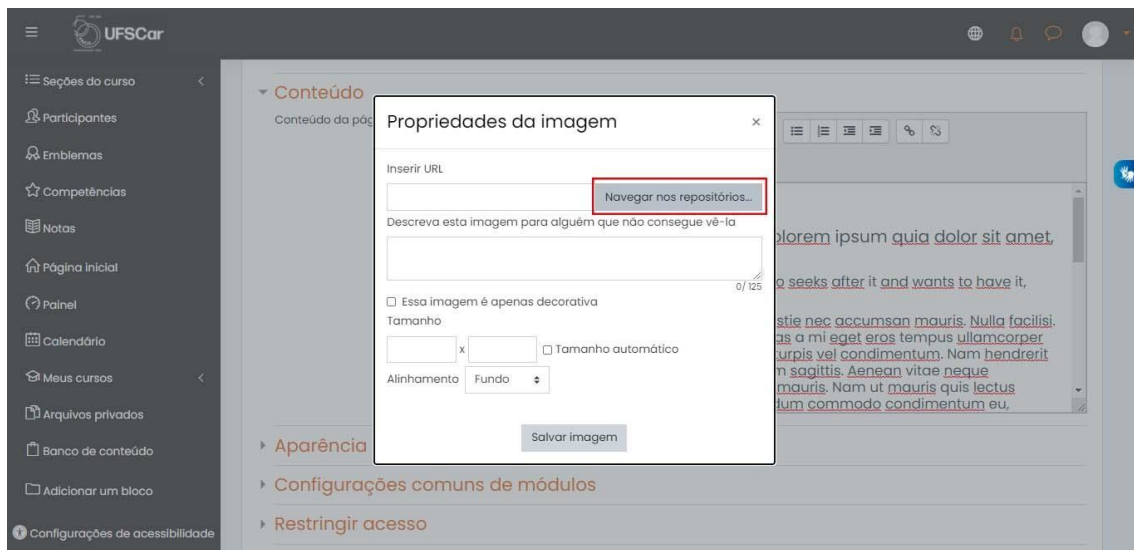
UFSCar

Seções do curso
Participantes
Emblemas
Competências
Notas
Página inicial
Painel
Calendário
Meus cursos
Arquivos privados
Banco de conteúdo
Adicionar um bloco
Configurações de acessibilidade

Conteúdo
Conteúdo da pág

Propriedades da imagem ×

Inserir URL
Navegar nos repositórios...
Descreva esta imagem para alguém que não consegue vê-la
0/125
Essa imagem é apenas decorativa
Tamanho
x Tamanho automático
Alinhamento Fundo
Salvar imagem

dolorem ipsum quia dolor sit amet,
o seeks after it and wants to have it,
stie nec accumsan mauris. Nulla facilisi.
as a mi eget eros tempus ullamcorper
turpis vel condimentum. Nam hendrerit
m sagittis. Aenean vitae neque
mauris. Nam ut mauris quis lectus
dum commodo condimentum eu,

Aparência
Configurações comuns de módulos
Restringir acesso